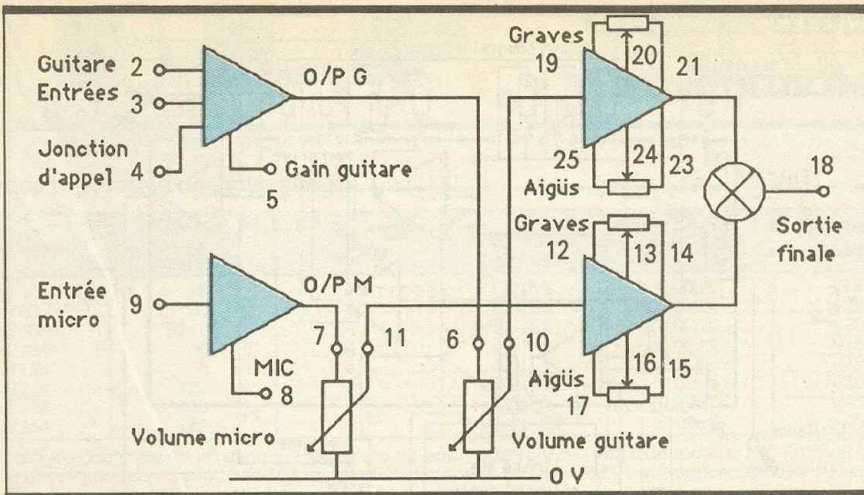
Guitare 2
Entrées 3
Jonction d'appel 4
O/P G
Gain guitare
5
Graves
19
20
21
25
24
23
Aigüs
18
Sortie finale
Graves
12
13
14
Entrée micro 9
O/P M
7
11
6
10
MIC
8
16
15
Aigüs
17
Volume micro
Volume guitare
0 V